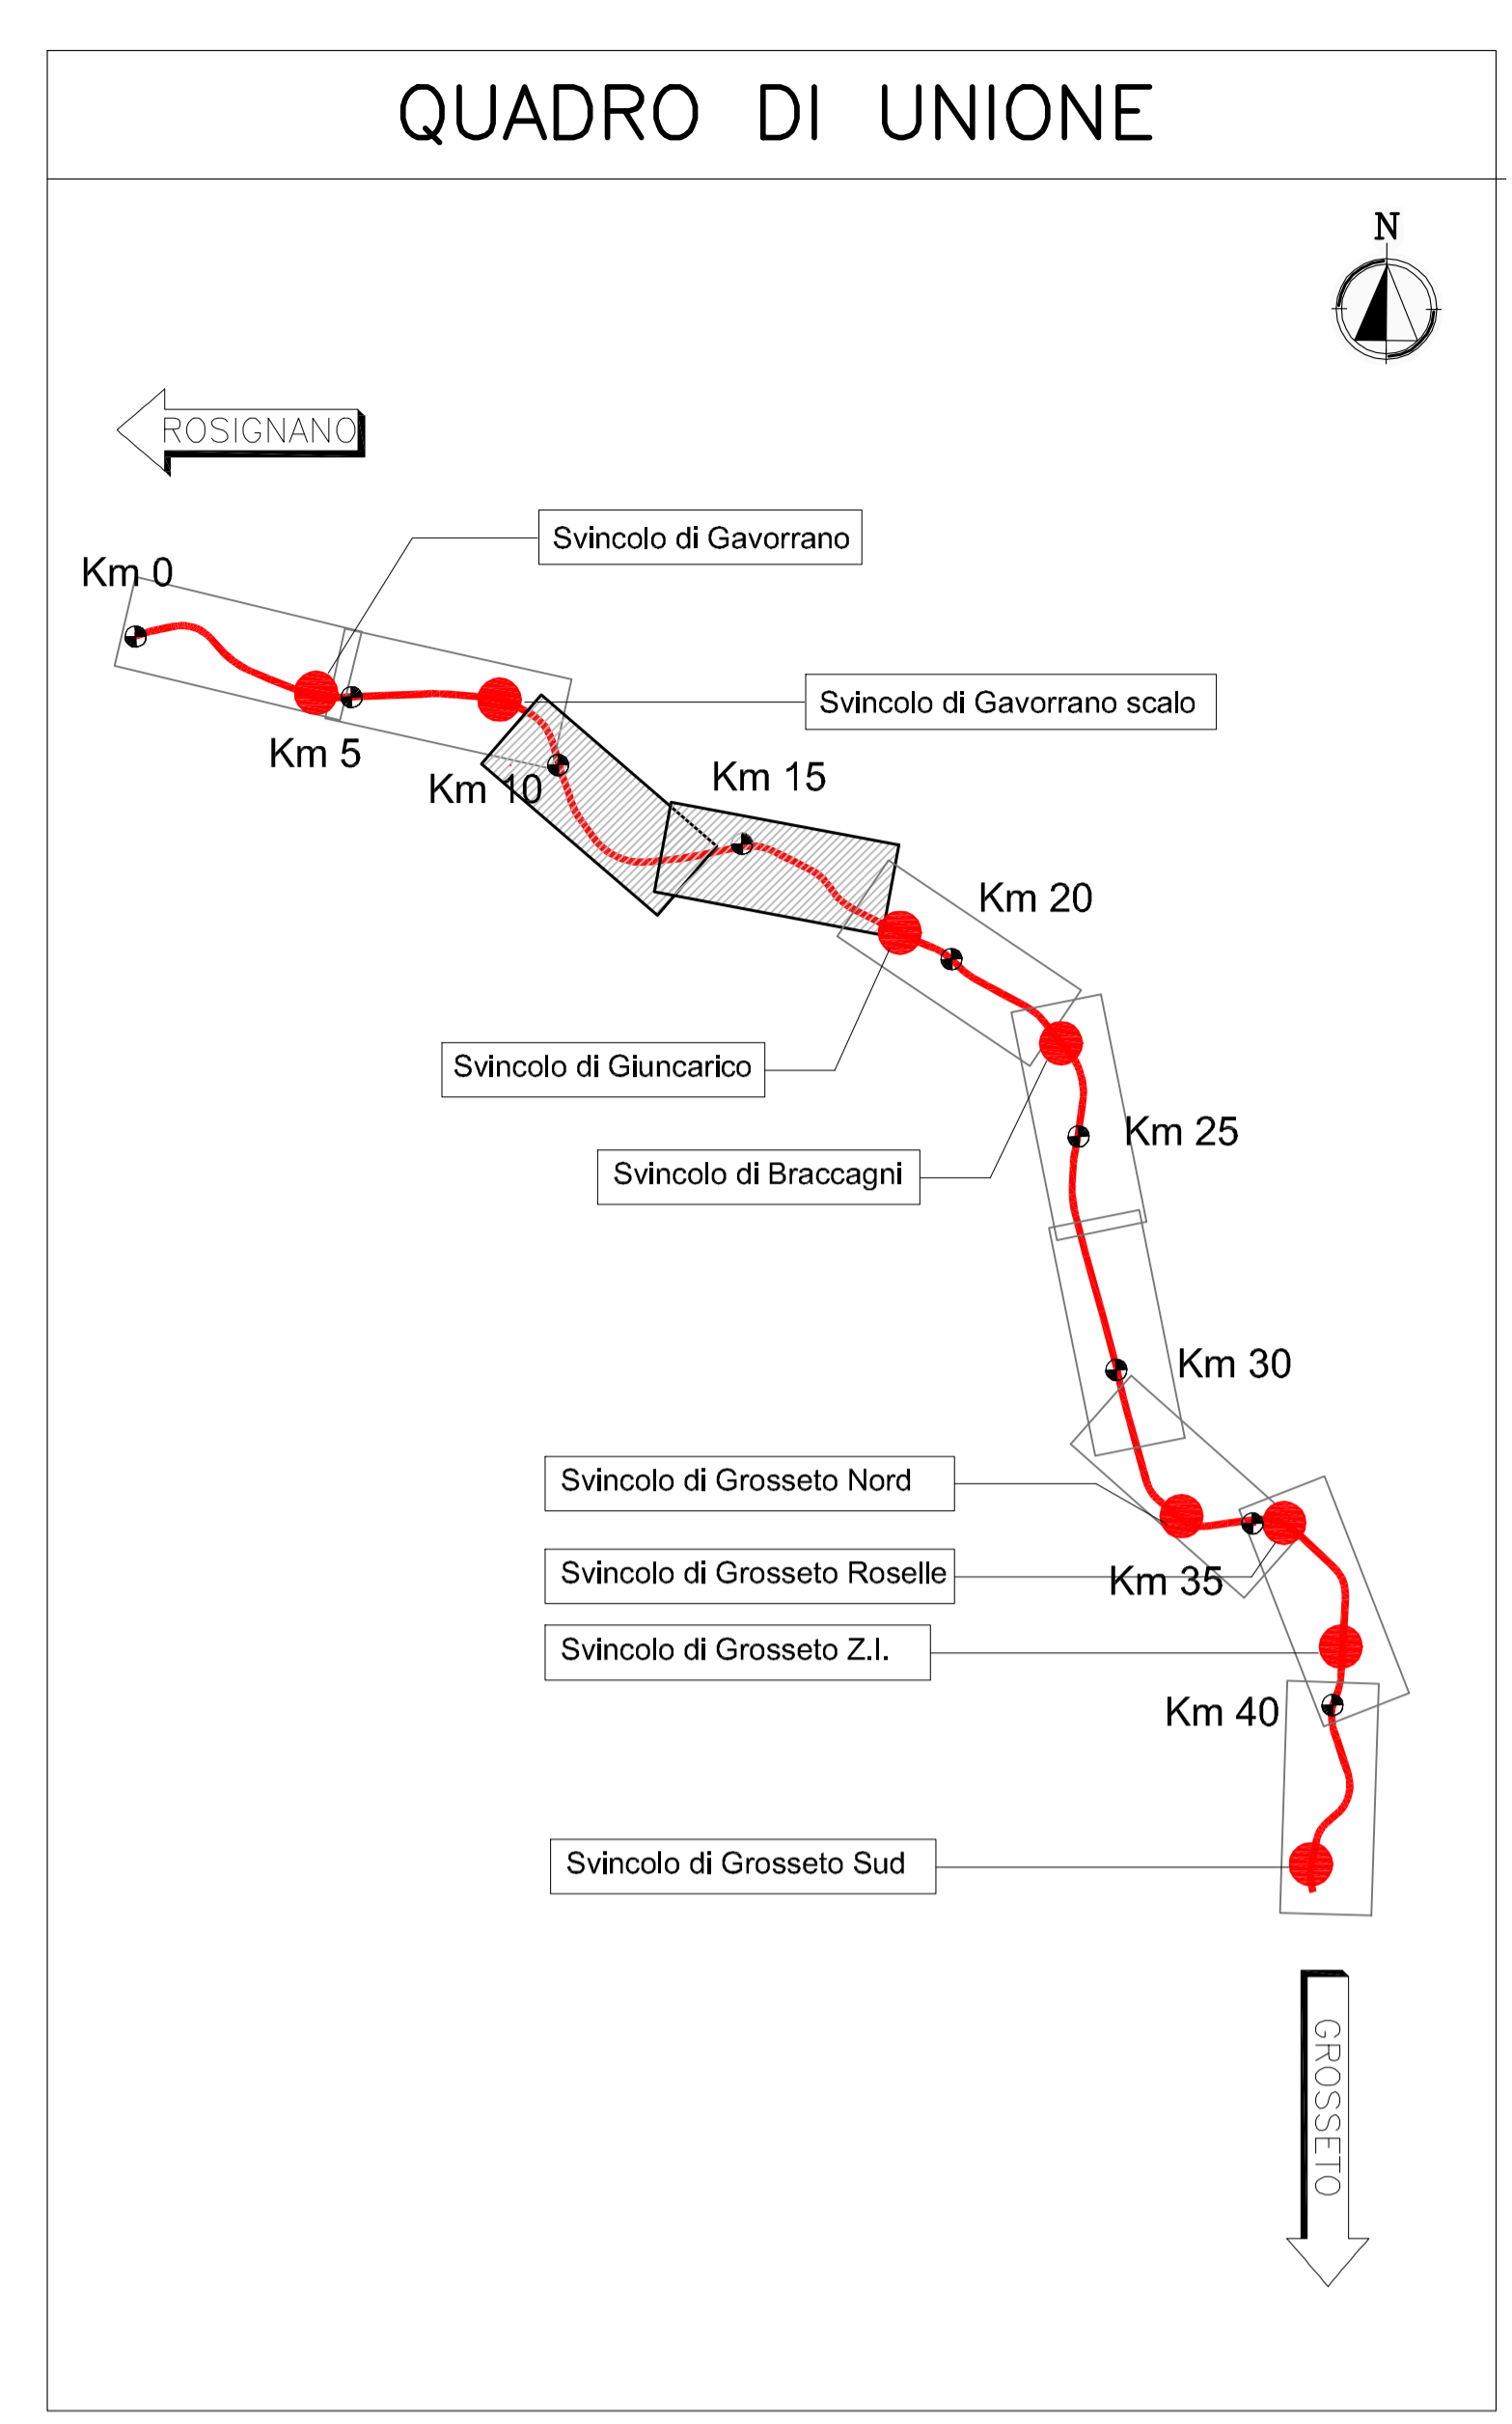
QUADRO DI UNIONE

N

ROSIGNANO

Svincolo di Gavorrano

Km 0

Svincolo di Gavorrano scalo

Km 5

Km 10

Km 15

Km 20

Svincolo di Giuncarico

Km 25

Svincolo di Braccagni

Km 30

Svincolo di Grosseto Nord

Svincolo di Grosseto Roselle

Km 35

Svincolo di Grosseto Z.I.

Km 40

Svincolo di Grosseto Sud

GROSSETO